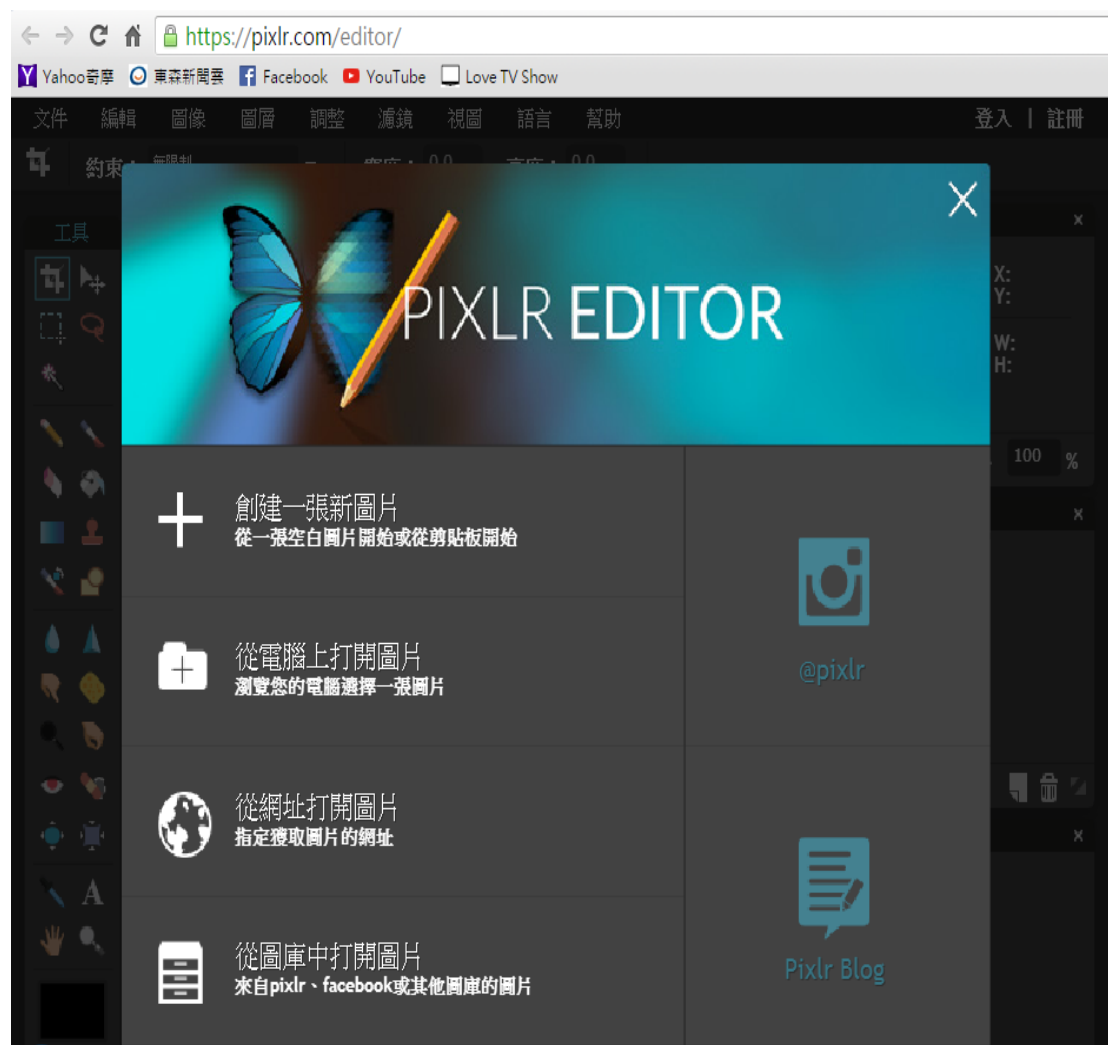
https://pixlr.com/editor/

Yahoo奇摩 東森新聞雲 Facebook YouTube Love TV Show

文件 編輯 圖像 圖層 調整 濾鏡 視圖 語言 幫助

登入 | 註冊

約束: 無限制 寬度: 0.0 高度: 0.0

工具

X:
Y:

W:
H:

100 %

PIXLR EDITOR

創建一張新圖片
從一張空白圖片開始或從剪貼板開始

從電腦上打開圖片
瀏覽您的電腦選擇一張圖片

從網址打開圖片
指定獲取圖片的網址

從圖庫中打開圖片
來自pixlr、facebook或其他圖庫的圖片

@pixlr

Pixlr Blog